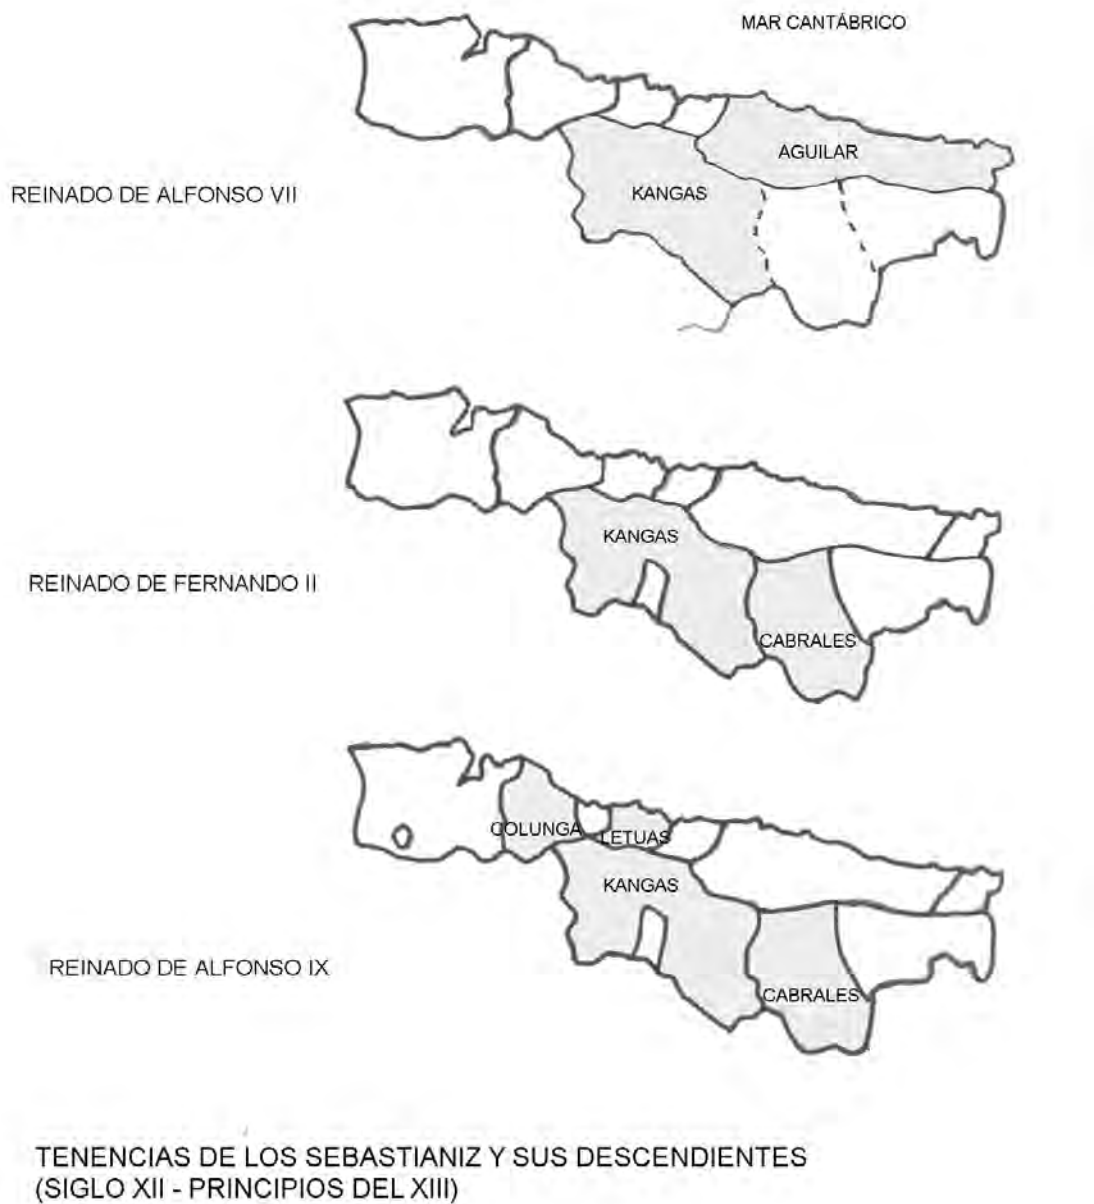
MAR CANTÁBRICO

REINADO DE ALFONSO VII

AGUILAR

KANGAS

REINADO DE FERNANDO II

KANGAS

CABRALES

REINADO DE ALFONSO IX

COLUNGA

LETUAS

KANGAS

CABRALES

TENENCIAS DE LOS SEBASTIANIZ Y SUS DESCENDIENTES (SIGLO XII - PRINCIPIOS DEL XIII)